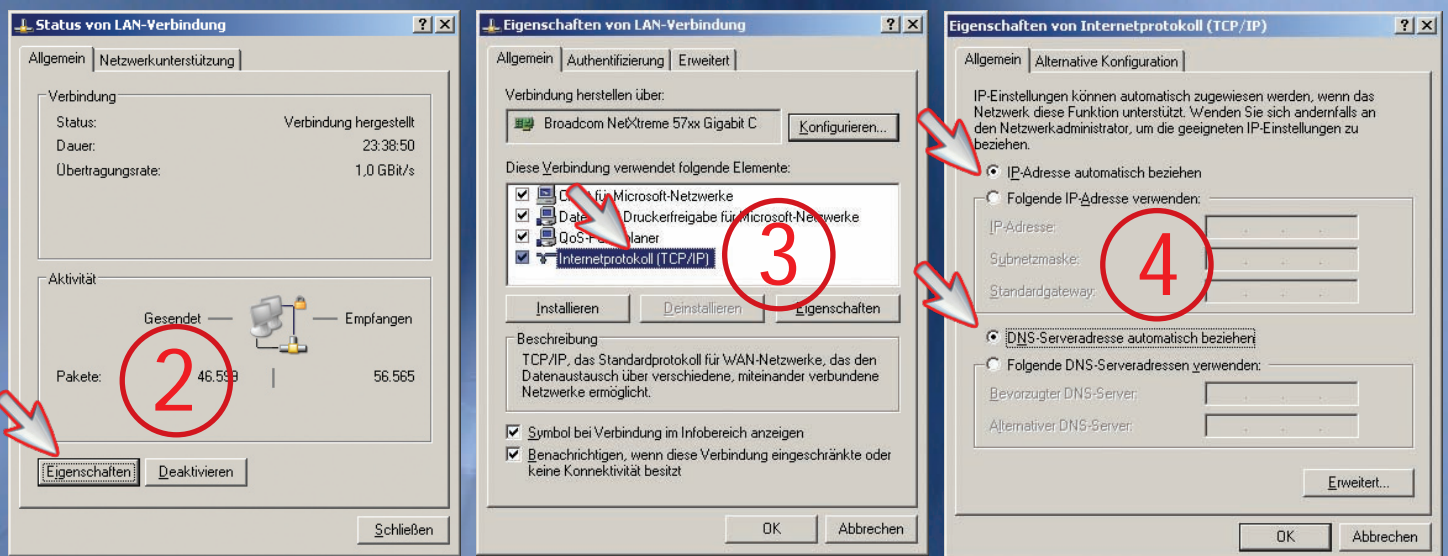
Status von LAN-Verbindung

? X

Allgemein | Netzwerkunterstützung

Verbindung

Status: Verbindung hergestellt

Dauer: 23:38:50

Übertragungsrate: 1,0 GBit/s

Aktivität

Gesendet — Empfangen

Pakete: 46.5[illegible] 56.565

2

Eigenschaften | Deaktivieren

Schließen

Eigenschaften von LAN-Verbindung

? X

Allgemein | Authentifizierung | Erweitert

Verbindung herstellen über:

Broadcom NetXtreme 57xx Gigabit C

Konfigurieren...

Diese Verbindung verwendet folgende Elemente:

C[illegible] für Microsoft-Netzwerke

Date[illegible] Druckerfreigabe für Microsoft-Netzwerke

QoS-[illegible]planer

Internetprotokoll (TCP/IP)

3

Installieren | Deinstallieren | Eigenschaften

Beschreibung

TCP/IP, das Standardprotokoll für WAN-Netzwerke, das den Datenaustausch über verschiedene, miteinander verbundene Netzwerke ermöglicht.

Symbol bei Verbindung im Infobereich anzeigen

Benachrichtigen, wenn diese Verbindung eingeschränkte oder keine Konnektivität besitzt

OK | Abbrechen

Eigenschaften von Internetprotokoll (TCP/IP)

? X

Allgemein | Alternative Konfiguration

IP-Einstellungen können automatisch zugewiesen werden, wenn das Netzwerk diese Funktion unterstützt. Wenden Sie sich andernfalls an den Netzwerkadministrator, um die geeigneten IP-Einstellungen zu beziehen.

IP-Adresse automatisch beziehen

Folgende IP-Adresse verwenden:

IP-Adresse:

Subnetzmaske:

Standardgateway:

4

DNS-Serveradresse automatisch beziehen

Folgende DNS-Serveradressen verwenden:

Bevorzugter DNS-Server:

Alternativer DNS-Server:

Erweitert...

OK | Abbrechen